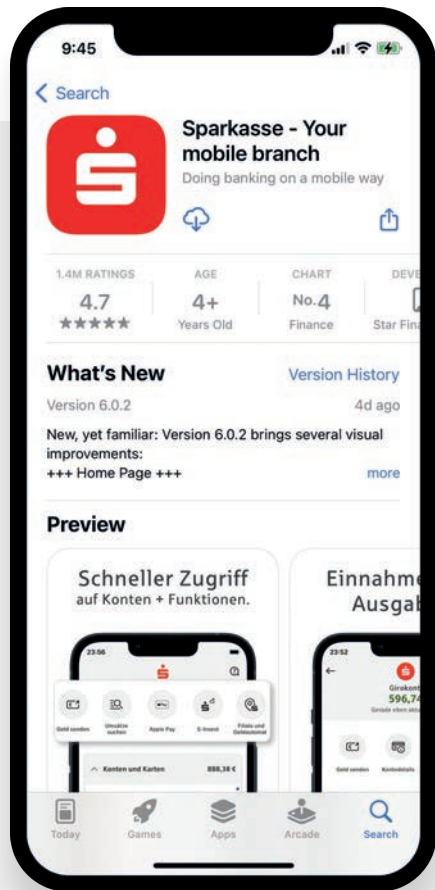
9:45

< Search

Sparkasse - Your mobile branch
Doing banking on a mobile way

1.4M RATINGS
4.7
★★★★★

AGE
4+
Years Old

CHART
No.4
Finance

DEVE
Star Fin

What's New
Version History
Version 6.0.2
4d ago
New, yet familiar: Version 6.0.2 brings several visual improvements:
+++ Home Page +++
more

Preview

Schneller Zugriff
auf Konten + Funktionen.

23:56

Geld senden
Umsätze suchen
Apple Pay
S-Invest
Filiale und Geldautomat

Konten und Karten
888,38 €

Einnahme
Ausgab

23:52

Girokont
596,74
Gerade eben aktu

Geld senden
Kontodetails

Today
Games
Apps
Arcade
Search